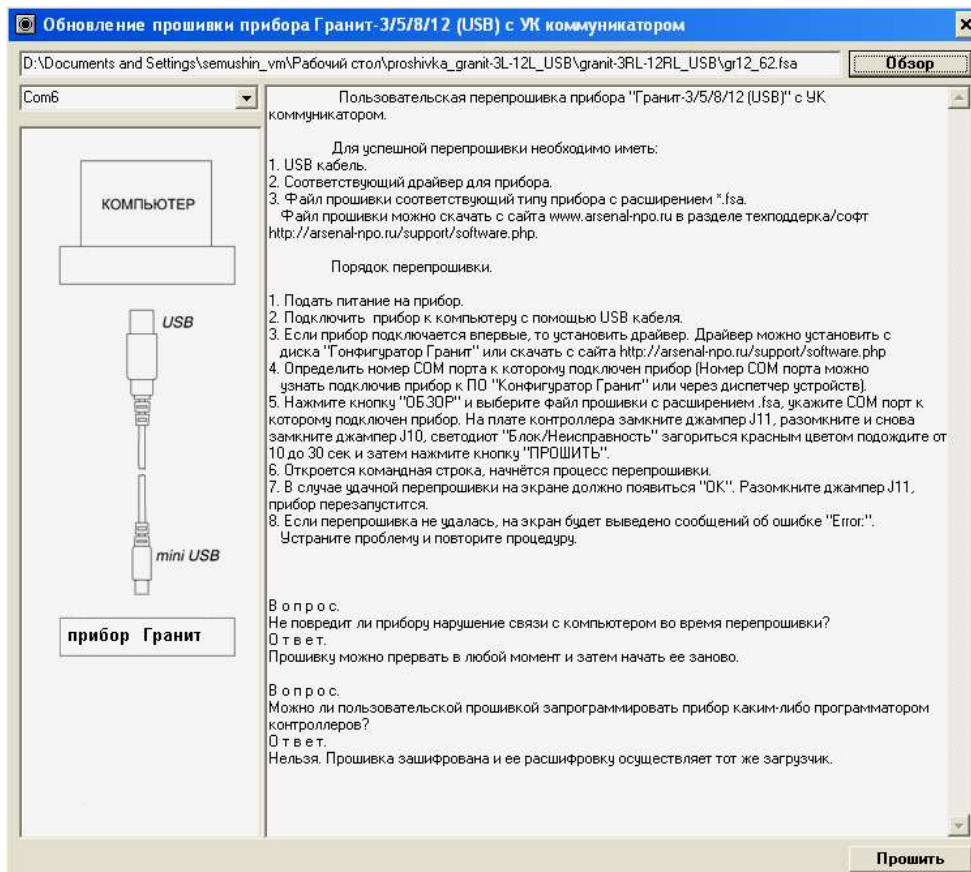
Обновление прошивки прибора Гранит-3/5/8/12 (USB) с УК коммуникатором

×

D:\Documents and Settings\semushin_vm\Рабочий стол\proshivka_granit-3L-12L_USB\granit-3RL-12RL_USB\gr12_62.fsa

Обзор

Com6

КОМПЬЮТЕР

USB

mini USB

прибор Гранит

Пользовательская перепрошивка прибора "Гранит-3/5/8/12 (USB)" с УК коммуникатором.

Для успешной перепрошивки необходимо иметь:
1. USB кабель.
2. Соответствующий драйвер для прибора.
3. Файл прошивки соответствующий типу прибора с расширением *.fsa.
Файл прошивки можно скачать с сайта www.arsenal-npo.ru в разделе техподдерка/софт http://arsenal-npo.ru/support/software.php.

Порядок перепрошивки.

1. Подать питание на прибор.
2. Подключить прибор к компьютеру с помощью USB кабеля.
3. Если прибор подключается впервые, то установить драйвер. Драйвер можно установить с диска "Гонфигуратор Гранит" или скачать с сайта http://arsenal-npo.ru/support/software.php
4. Определить номер COM порта к которому подключен прибор (Номер COM порта можно узнать подключив прибор к ПО "Конфигуратор Гранит" или через диспетчер устройств).
5. Нажмите кнопку "ОБЗОР" и выберите файл прошивки с расширением .fsa, укажите COM порт к которому подключен прибор. На плате контроллера замкните джампер J11, разомкните и снова замкните джампер J10, светодиот "Блок/Неисправность" загориться красным цветом подождите от 10 до 30 сек и затем нажмите кнопку "ПРОШИТЬ".
6. Откроется командная строка, начнётся процесс перепрошивки.
7. В случае удачной перепрошивки на экране должно появиться "ОК". Разомкните джампер J11, прибор перезапустится.
8. Если перепрошивка не удалась, на экран будет выведено сообщений об ошибке "Error:".
Устраните проблему и повторите процедуру.

В о п р о с.
Не повредит ли прибору нарушение связи с компьютером во время перепрошивки?
О т в е т.
Прошивку можно прервать в любой момент и затем начать ее заново.

В о п р о с.
Можно ли пользовательской прошивкой запрограммировать прибор каким-либо программатором контроллеров?
О т в е т.
Нельзя. Прошивка зашифрована и ее расшифровку осуществляет тот же загрузчик.

Прошить